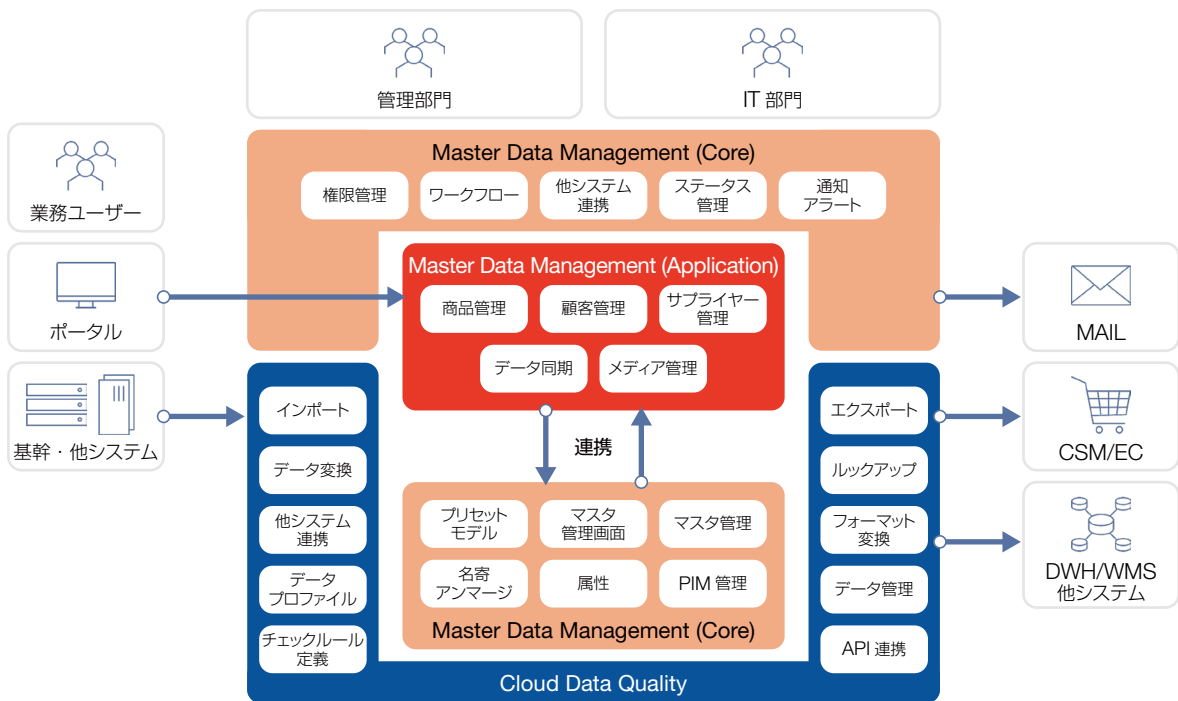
管理部門

IT 部門

業務ユーザー

ポータル

基幹・他システム

Master Data Management (Core)

権限管理

ワークフロー

他システム連携

ステータス管理

通知アラート

Master Data Management (Application)

商品管理

顧客管理

サプライヤー管理

データ同期

メディア管理

連携

プリセットモデル

マスタ管理画面

マスタ管理

名寄アンマージ

属性

PIM 管理

Master Data Management (Core)

インポート

データ変換

他システム連携

データプロファイル

チェックルール定義

エクスポート

ルックアップ

フォーマット変換

データ管理

API 連携

Cloud Data Quality

MAIL

CSM/EC

DWH/WMS 他システム